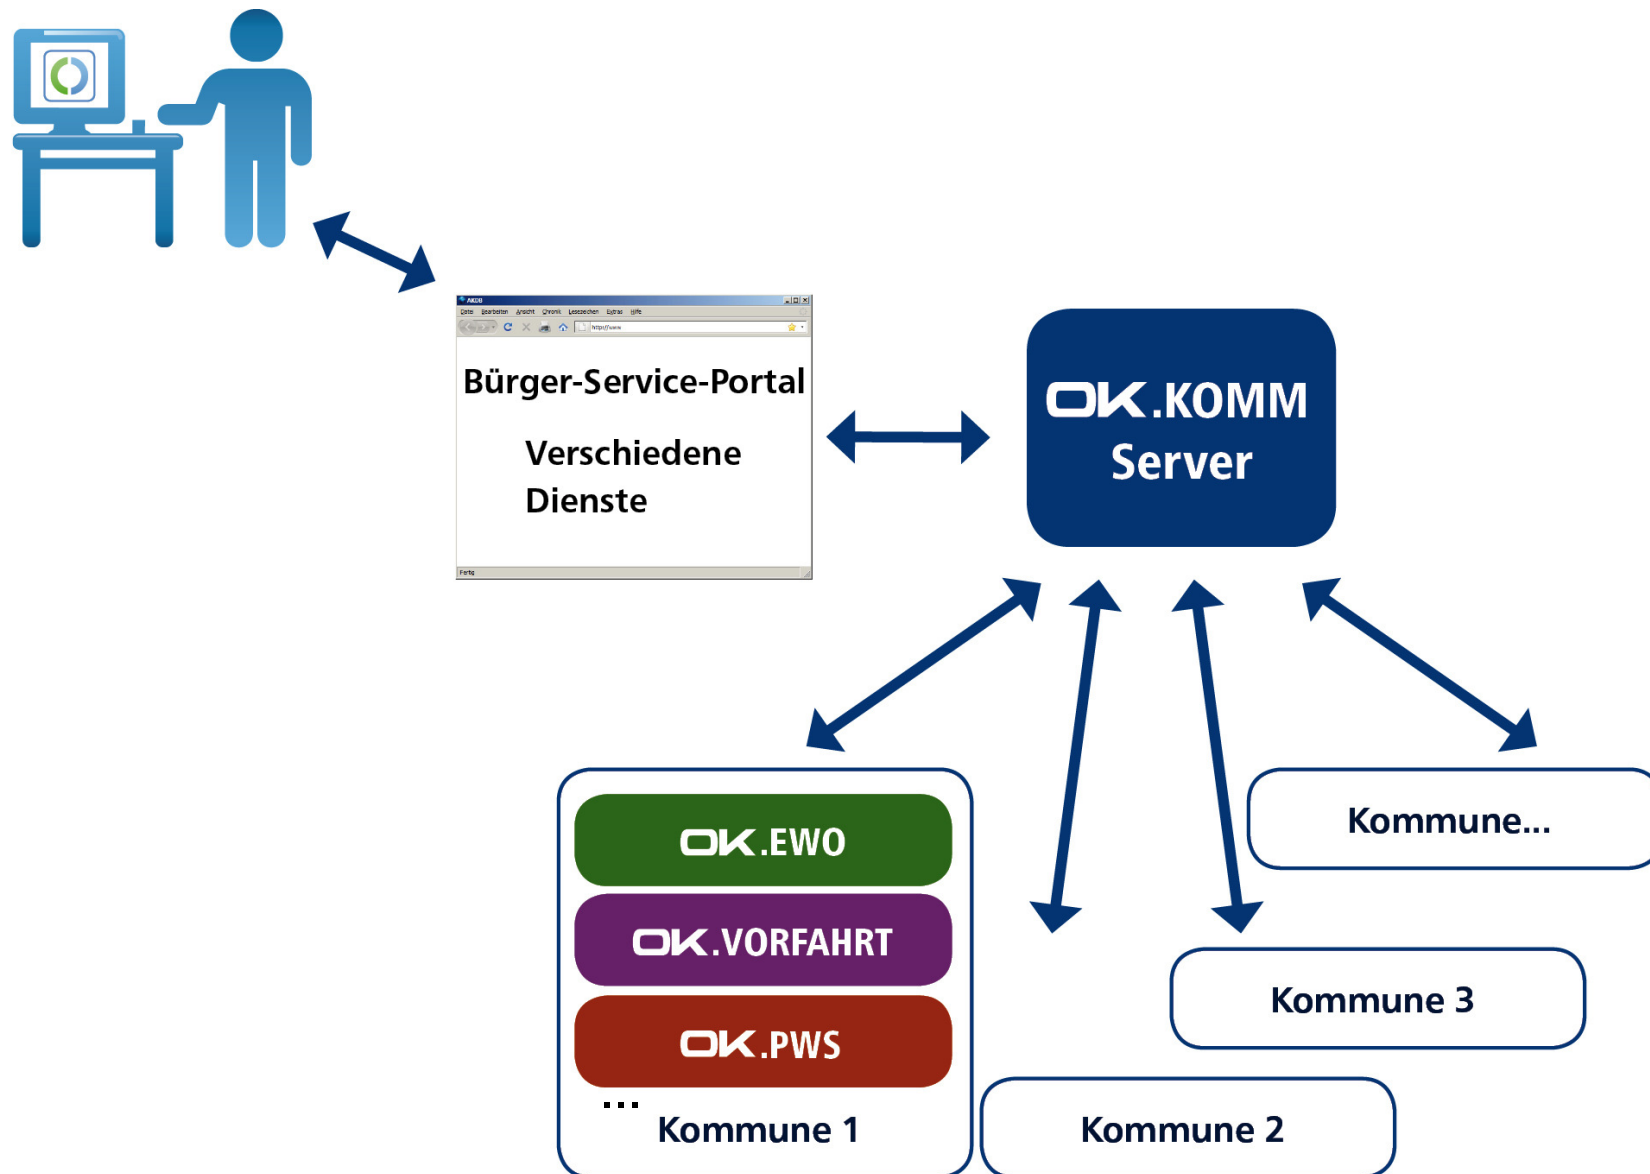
AKDB
Datei Bearbeiten Ansicht Chronik Lesezeichen Extras Hilfe
http://www

Bürger-Service-Portal

Verschiedene Dienste

Fertig

OK.KOMM Server

OK.EWO

OK.VORFAHRT

OK.PWS

...

Kommune 1

Kommune 2

Kommune 3

Kommune...